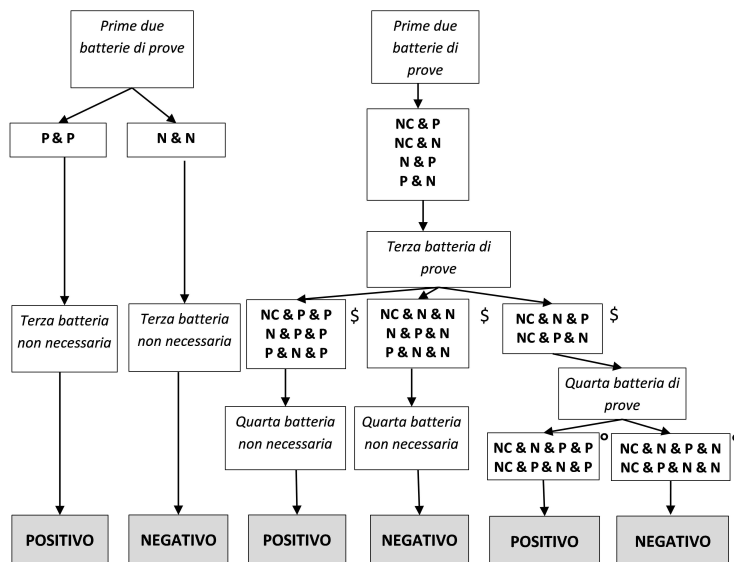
Prime due batterie di prove

P & P

N & N

Terza batteria non necessaria

Terza batteria non necessaria

POSITIVO

NEGATIVO

Prime due batterie di prove

NC & P
NC & N
N & P
P & N

Terza batteria di prove

NC & P & P
N & P & P
P & N & P

$

NC & N & N
N & P & N
P & N & N

$

NC & N & P
NC & P & N

$

Quarta batteria non necessaria

Quarta batteria non necessaria

Quarta batteria di prove

NC & N & P & P
NC & P & N & P

°

NC & N & P & N
NC & P & N & N

°

POSITIVO

NEGATIVO

POSITIVO

NEGATIVO